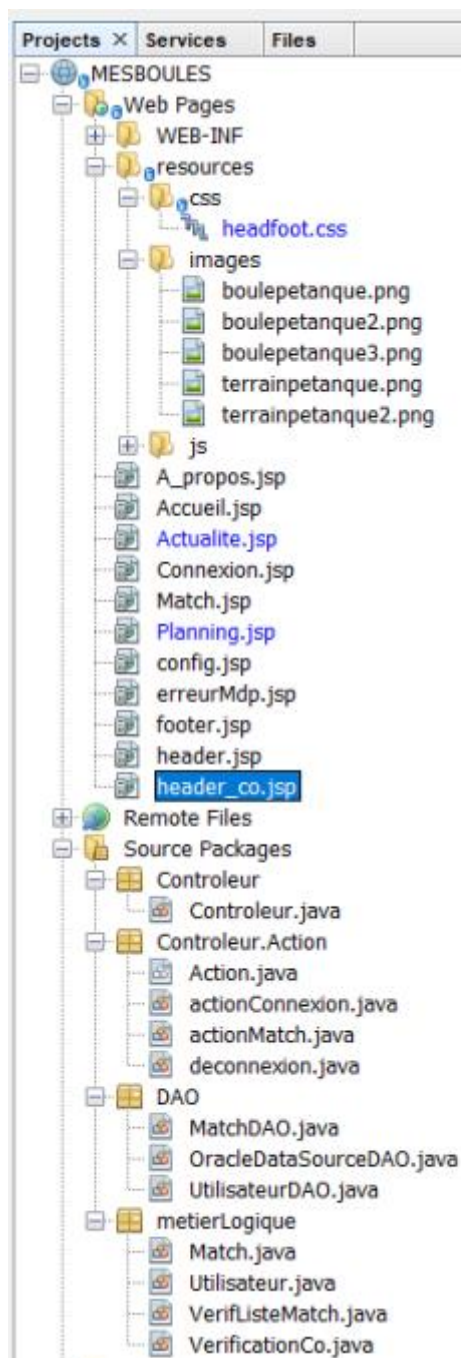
Projects × Services Files

MESBOULES
Web Pages
WEB-INF
resources
css
headfoot.css
images
boulepetanque.png
boulepetanque2.png
boulepetanque3.png
terrainpetanque.png
terrainpetanque2.png
js
A_propos.jsp
Accueil.jsp
Actualite.jsp
Connexion.jsp
Match.jsp
Planning.jsp
config.jsp
erreurMdp.jsp
footer.jsp
header.jsp
header_co.jsp
Remote Files
Source Packages
Controleur
Controleur.java
Controleur.Action
Action.java
actionConnexion.java
actionMatch.java
deconnexion.java
DAO
MatchDAO.java
OracleDataSourceDAO.java
UtilisateurDAO.java
metierLogique
Match.java
Utilisateur.java
VerifListeMatch.java
VerificationCo.java